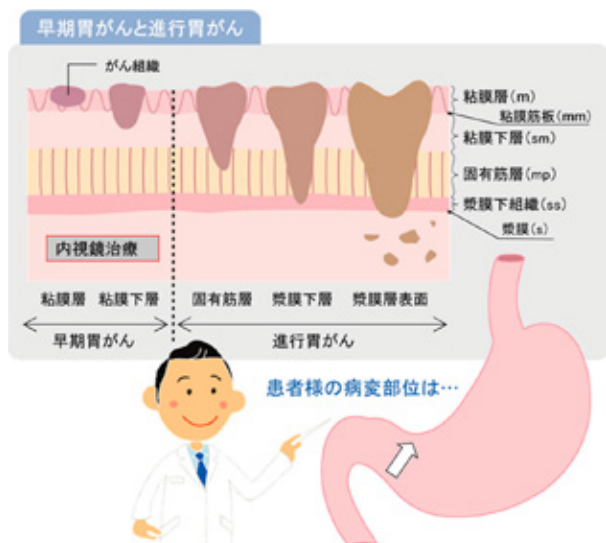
早期胃がんと進行胃がん

がん組織

粘膜層（m）
粘膜筋板（mm）
粘膜下層（sm）
固有筋層（mp）
漿膜下組織（ss）
漿膜（s）

内視鏡治療

粘膜層　粘膜下層　固有筋層　漿膜下層　漿膜層表面

早期胃がん　進行胃がん

患者様の病変部位は…